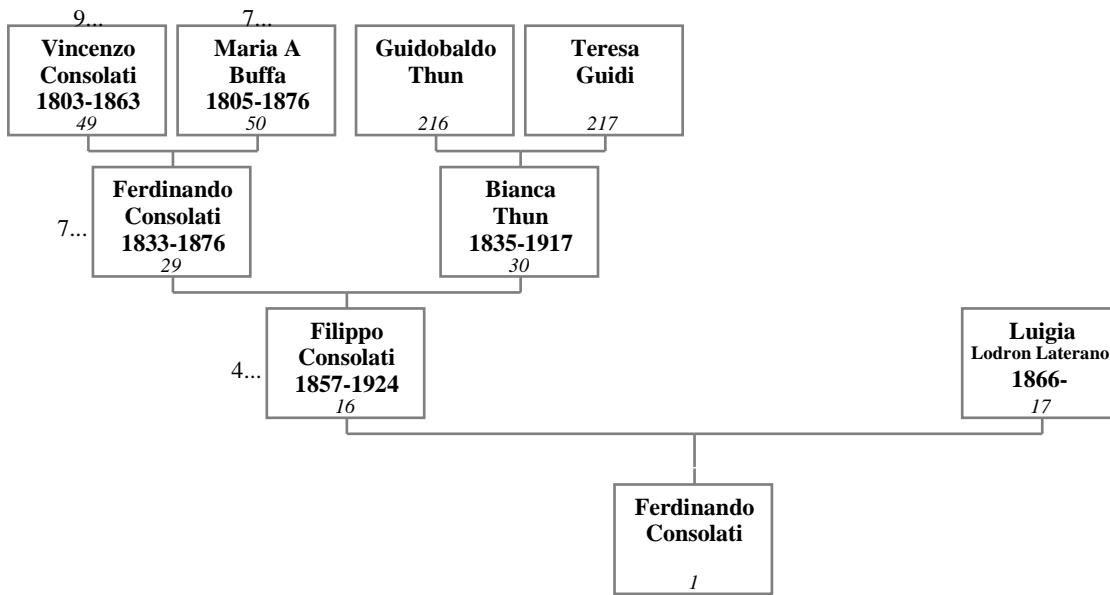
9...
Vincenzo Consolati 1803-1863
49

7...
Maria A Buffa 1805-1876
50

Guidobaldo Thun
216

Teresa Guidi
217

7...
Ferdinando Consolati 1833-1876
29

Bianca Thun 1835-1917
30

4...
Filippo Consolati 1857-1924
16

Luigia Lodron Laterano 1866-
17

Ferdinando Consolati
1